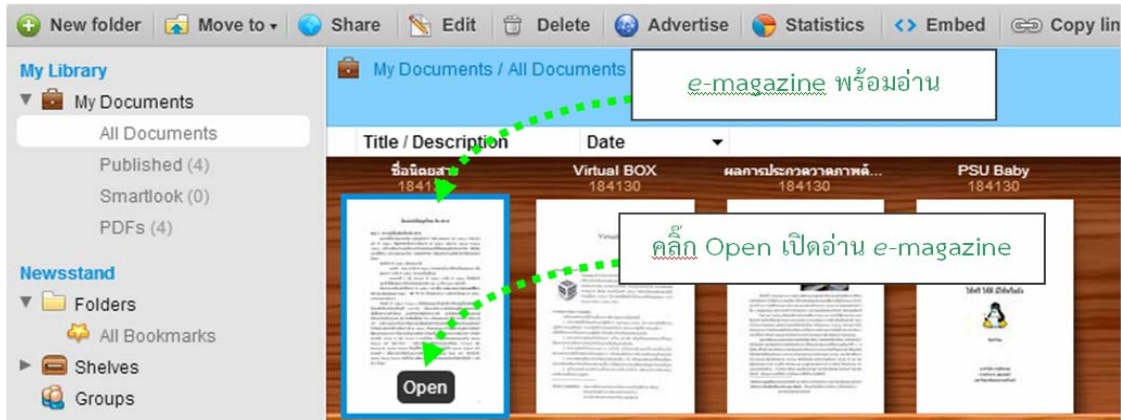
New folder | Move to | Share | Edit | Delete | Advertise | Statistics | Embed | Copy lin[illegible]

My Library
My Documents
All Documents
Published (4)
Smartlook (0)
PDFs (4)

Newsstand
Folders
All Bookmarks
Shelves
Groups

My Documents / All Documents

e-magazine พร้อมอ่าน

Title / Description | Date

ชื่อนิตยสา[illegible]
184130

Virtual BOX
184130

ผลการประกวดภาพถ่...
184130

PSU Baby
184130

คลิ๊ก Open เปิดอ่าน e-magazine

Open